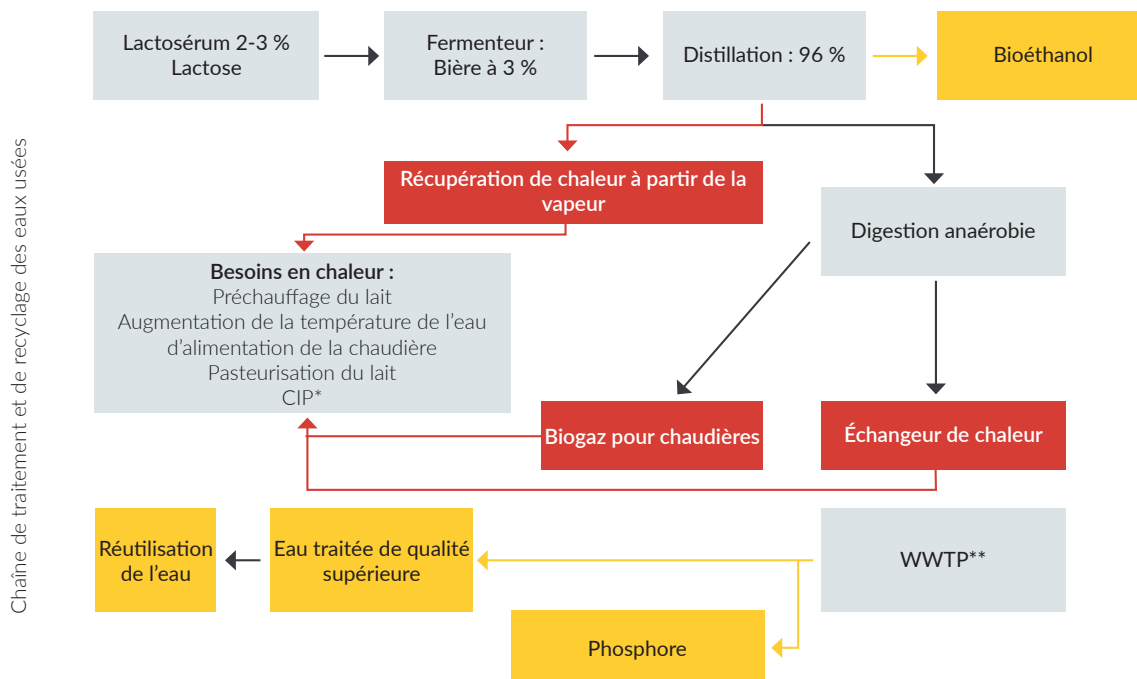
Chaîne de traitement et de recyclage des eaux usées

Lactosérum 2-3 %
Lactose

Fermenteur :
Bière à 3 %

Distillation : 96 %

Bioéthanol

Récupération de chaleur à partir de la vapeur

Digestion anaérobie

Besoins en chaleur :
Préchauffage du lait
Augmentation de la température de l'eau d'alimentation de la chaudière
Pasteurisation du lait
CIP*

Biogaz pour chaudières

Échangeur de chaleur

Réutilisation de l'eau

Eau traitée de qualité supérieure

WWTP**

Phosphore